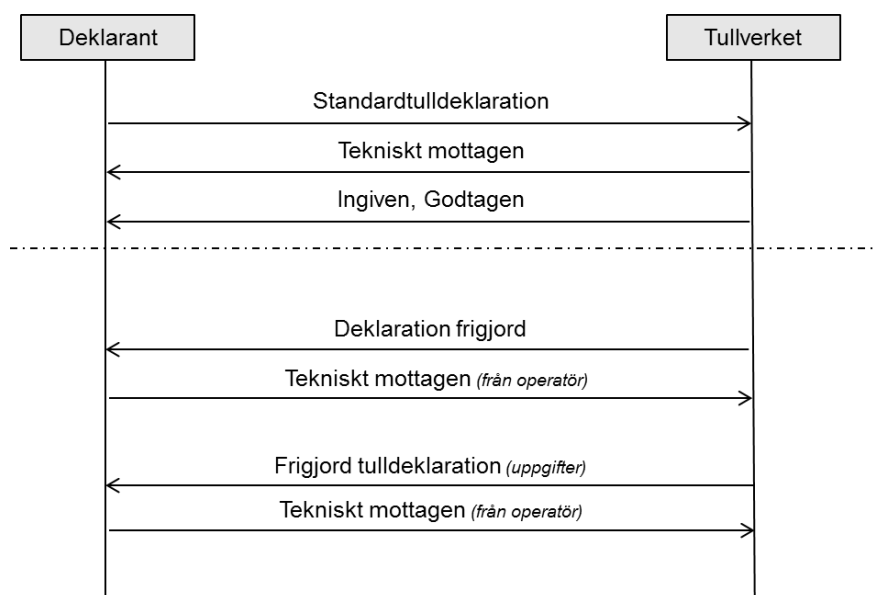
Deklarant

Tullverket

Standardtulldeklaration

Tekniskt mottagen

Ingiven, Godtagen

Deklaration frigjord

Tekniskt mottagen *(från operatör)*

Frigjord tulldeklaration *(uppgifter)*

Tekniskt mottagen *(från operatör)*